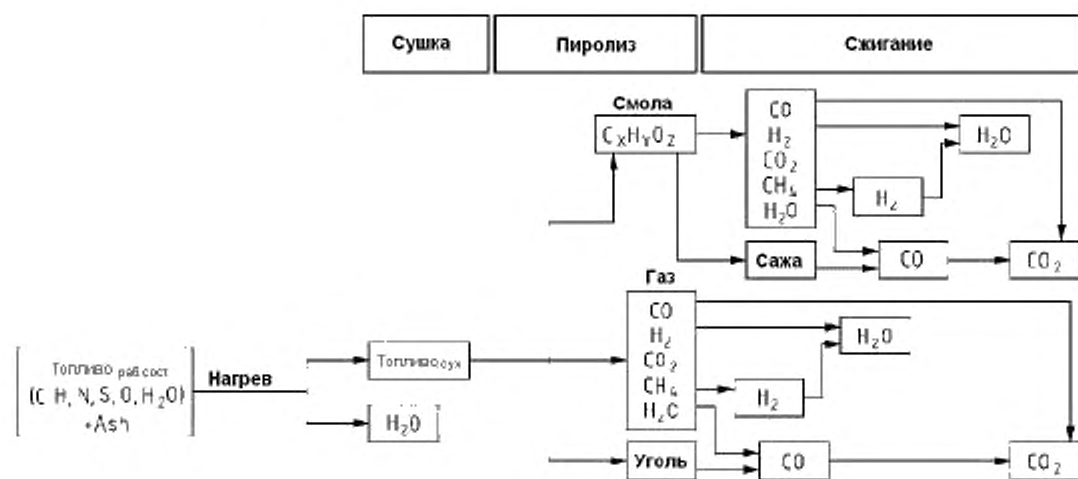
Сушка

Пиролиз

Сжигание

Смола

$C_xH_yO_z$

CO

$H_2$

$CO_2$

$CH_4$

$H_2O$

$H_2O$

$H_2$

Сажа

CO

$CO_2$

Газ

CO

$H_2$

$CO_2$

$CH_4$

$H_2O$

$H_2O$

$H_2$

Топливо раб.сост

(C, H, N, S, O, $H_2O$)

+Ash

Нагрев

Топливо сух

$H_2O$

Уголь

CO

$CO_2$